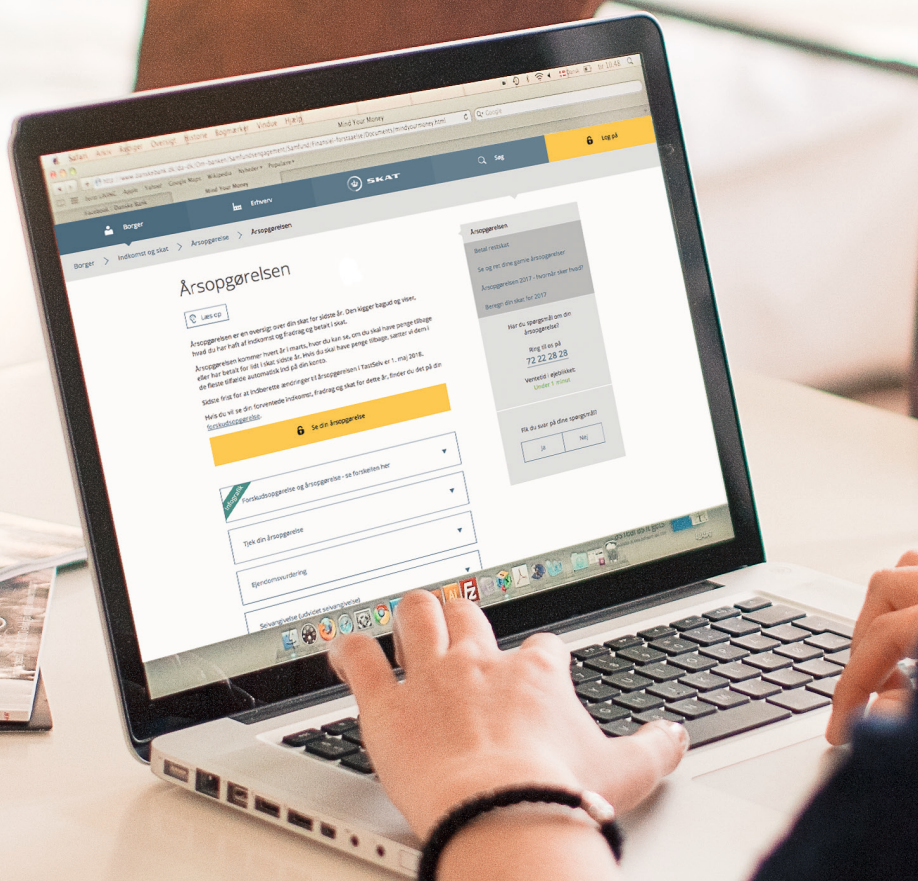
Safari Arkiv Rediger Oversigt Historie Bogmærker Vindue Hjælp

Mind Your Money

Google

Apple iCloud Apple Yahoo! Google Maps Wikipedia Nyheder Populære

Mind Your Money

Facebook Danske Bank

SKAT

Søg

Log på

Borger

Erhverv

Borger > Indkomst og skat > Årsopgørelse > Årsopgørelsen

Årsopgørelsen

Læs op

Årsopgørelsen er en oversigt over din skat for sidste år. Den kigger bagud og viser, hvad du har haft af indkomst og fradrag og betalt i skat.

Årsopgørelsen kommer hvert år i marts. Hvor du kan se, om du skal have penge tilbage eller har betalt for lidt i skat sidste år. Hvis du skal have penge tilbage, sætter vi dem i de fleste tilfælde automatisk ind på din konto.

Sidste frist for at indberette ændringer til årsopgørelsen i TastSelv er 1. maj 2018.

Hvis du vil se din forventede indkomst, fradrag og skat for dette år, finder du det på din forskudsopgørelse.

Se din årsopgørelse

Infografik

Forskudsopgørelse og årsopgørelse - se forskellen her

Tjek din årsopgørelse

Ejendomsvurdering

Selvangivelse (udvidet selvangivelse)

Årsopgørelsen

Betal restskat

Se og ret dine gamle årsopgørelser

Årsopgørelsen 2017 - hvornår skal hvad?

Beregn din skat for 2017

Har du spørgsmål om din årsopgørelse?

Ring til os på

72 22 28 28

Ventetid i øjeblikket:

Under 1 minut

Fik du svar på dine spørgsmål?

Ja

Nej